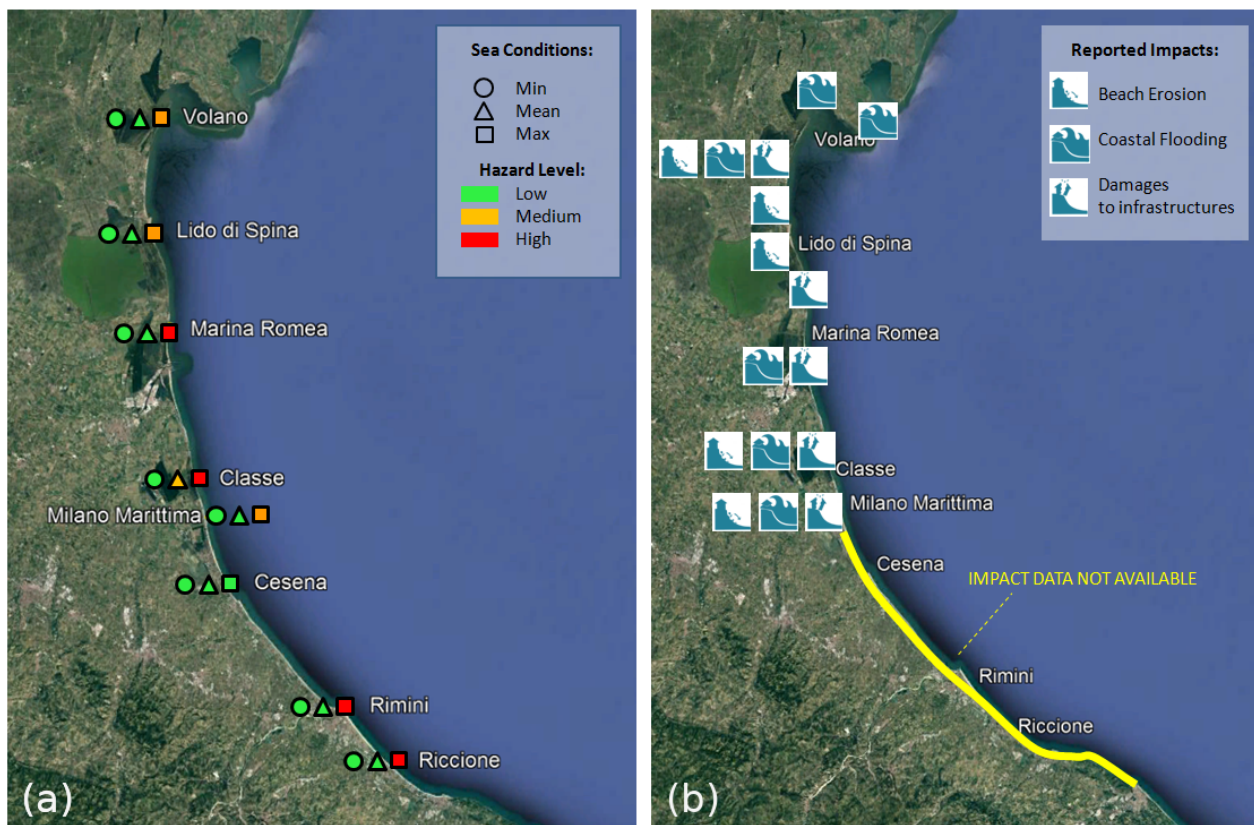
Sea Conditions:
Min
Mean
Max

Hazard Level:
Low
Medium
High

Volano
Lido di Spina
Marina Romea
Classe
Milano Marittima
Cesena
Rimini
Riccione
(a)

Reported Impacts:
Beach Erosion
Coastal Flooding
Damages to infrastructures

Volano
Lido di Spina
Marina Romea
Classe
Milano Marittima
Cesena
IMPACT DATA NOT AVAILABLE
Rimini
Riccione
(b)